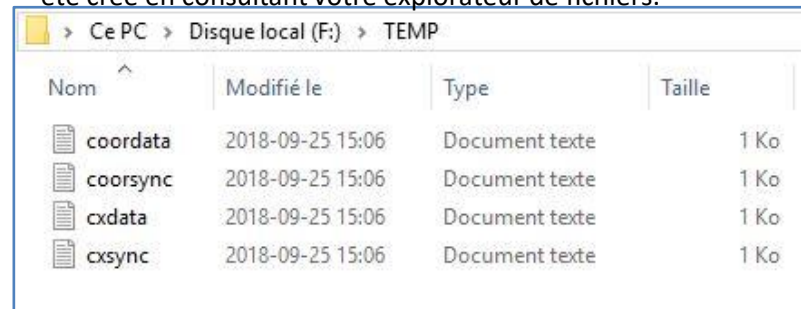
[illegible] créé en consultant votre explorateur de fichiers.

> Ce PC > Disque local (F:) > TEMP

| Nom | Modifié le | Type | Taille |
|---|---|---|---|
| coordata | 2018-09-25 15:06 | Document texte | 1 Ko |
| coorsync | 2018-09-25 15:06 | Document texte | 1 Ko |
| cxdata | 2018-09-25 15:06 | Document texte | 1 Ko |
| cxsync | 2018-09-25 15:06 | Document texte | 1 Ko |